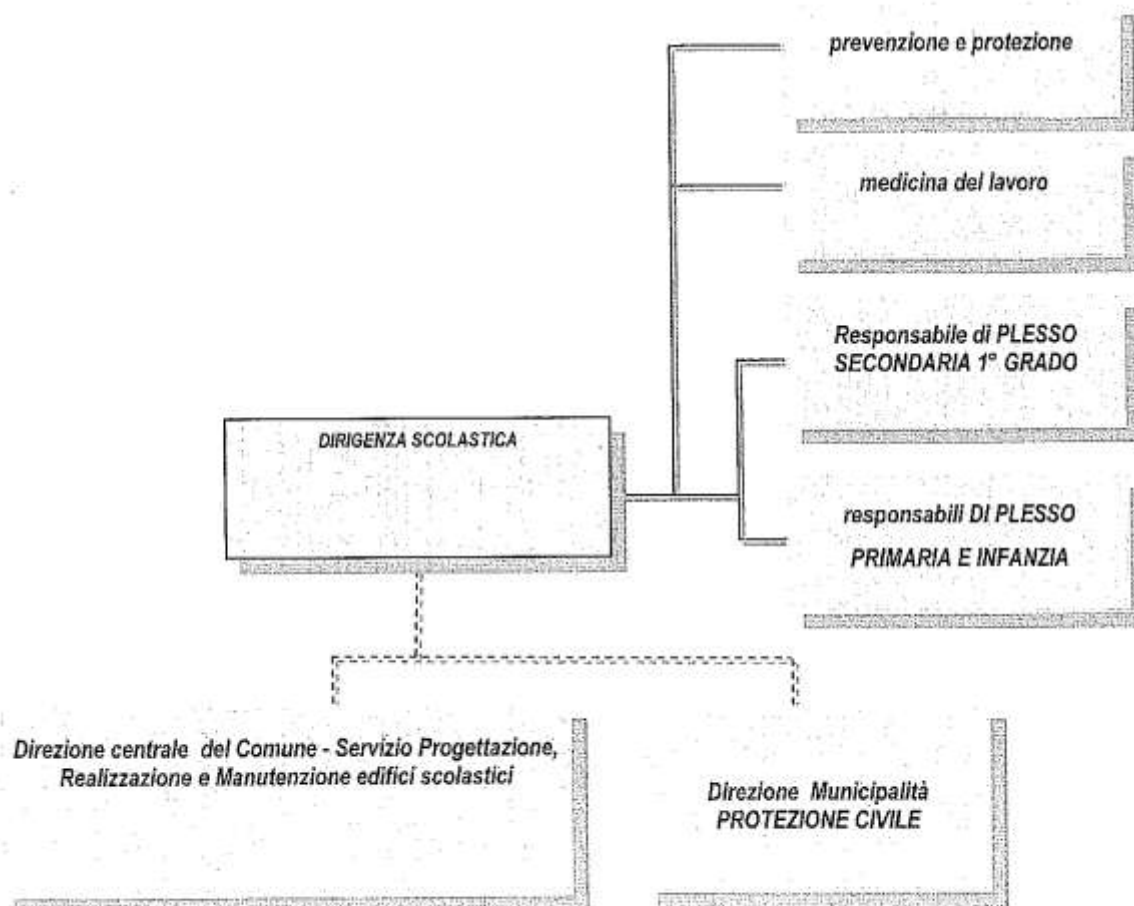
prevenzione e protezione

medicina del lavoro

Responsabile di PLESSO SECONDARIA 1° GRADO

DIRIGENZA SCOLASTICA

responsabili DI PLESSO

PRIMARIA E INFANZIA

Direzione centrale del Comune - Servizio Progettazione, Realizzazione e Manutenzione edifici scolastici

Direzione Municipalità PROTEZIONE CIVILE